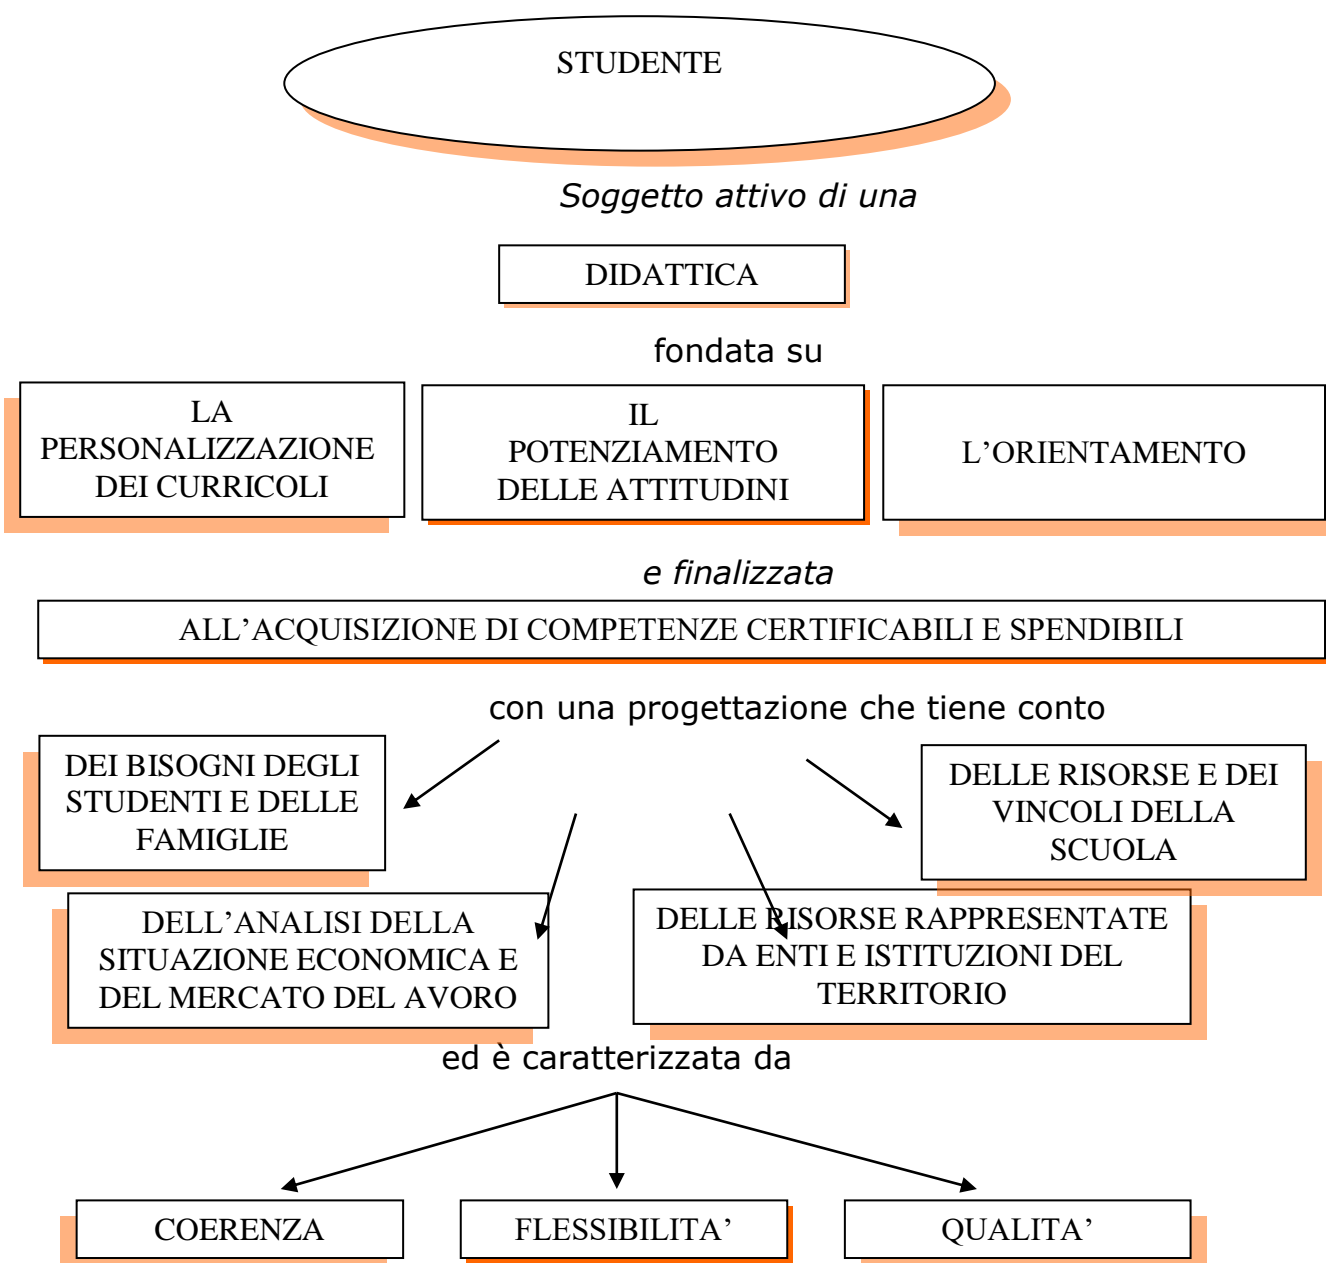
STUDENTE

Soggetto attivo di una

DIDATTICA

fondata su

LA PERSONALIZZAZIONE DEI CURRICOLI

IL POTENZIAMENTO DELLE ATTITUDINI

L’ORIENTAMENTO

e finalizzata

ALL’ACQUISIZIONE DI COMPETENZE CERTIFICABILI E SPENDIBILI

con una progettazione che tiene conto

DEI BISOGNI DEGLI STUDENTI E DELLE FAMIGLIE

DELLE RISORSE E DEI VINCOLI DELLA SCUOLA

DELL’ANALISI DELLA SITUAZIONE ECONOMICA E DEL MERCATO DEL AVORO

DELLE RISORSE RAPPRESENTATE DA ENTI E ISTITUZIONI DEL TERRITORIO

ed è caratterizzata da

COERENZA

FLESSIBILITA’

QUALITA’